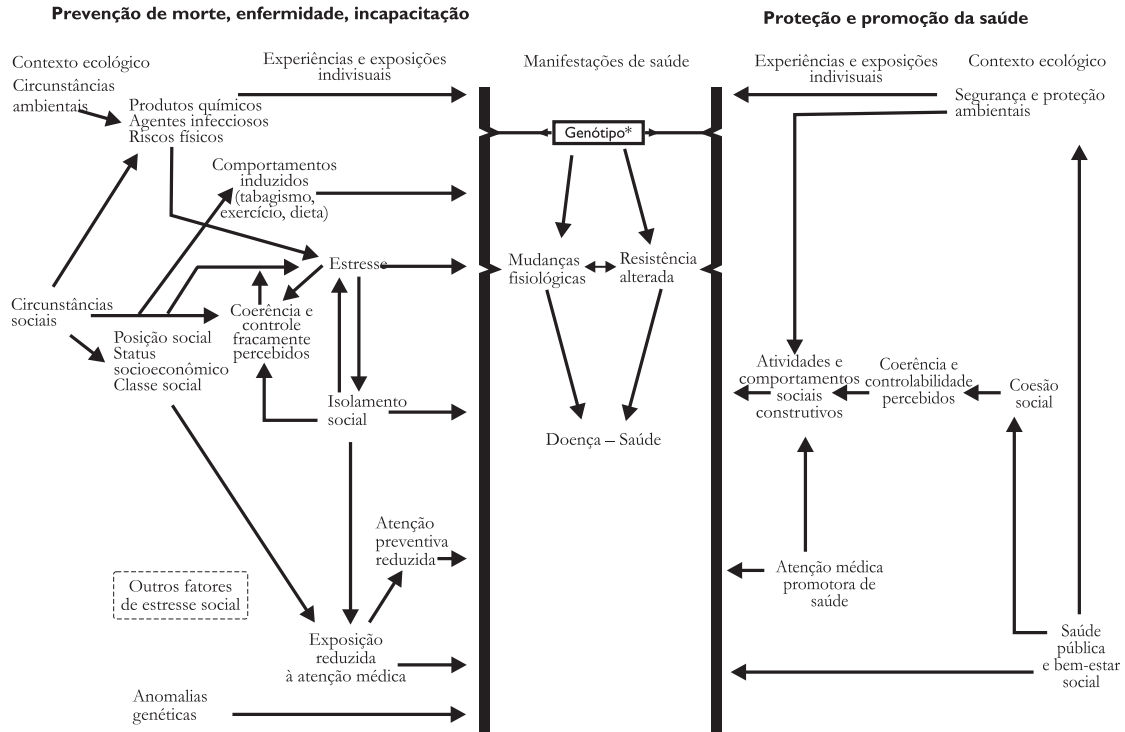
Prevenção de morte, enfermidade, incapacitação

Proteção e promoção da saúde

Contexto ecológico

Experiências e exposições indivisuais

Manifestações de saúde

Experiências e exposições indivisuais

Contexto ecológico

Circunstâncias ambientais

Produtos químicos
Agentes infecciosos
Riscos físicos

Segurança e proteção ambientais

Genótipo*

Comportamentos induzidos (tabagismo, exercício, dieta)

Estresse

Mudanças fisiológicas

Resistência alterada

Circunstâncias sociais

Posição social
Status socioeconômico
Classe social

Coerência e controle fracamente percebidos

Atividades e comportamentos sociais construtivos

Coerência e controlabilidade percebidos

Coesão social

Isolamento social

Doença – Saúde

Atenção preventiva reduzida

Outros fatores de estresse social

Atenção médica promotora de saúde

Exposição reduzida à atenção médica

Saúde pública e bem-estar social

Anomalias genéticas